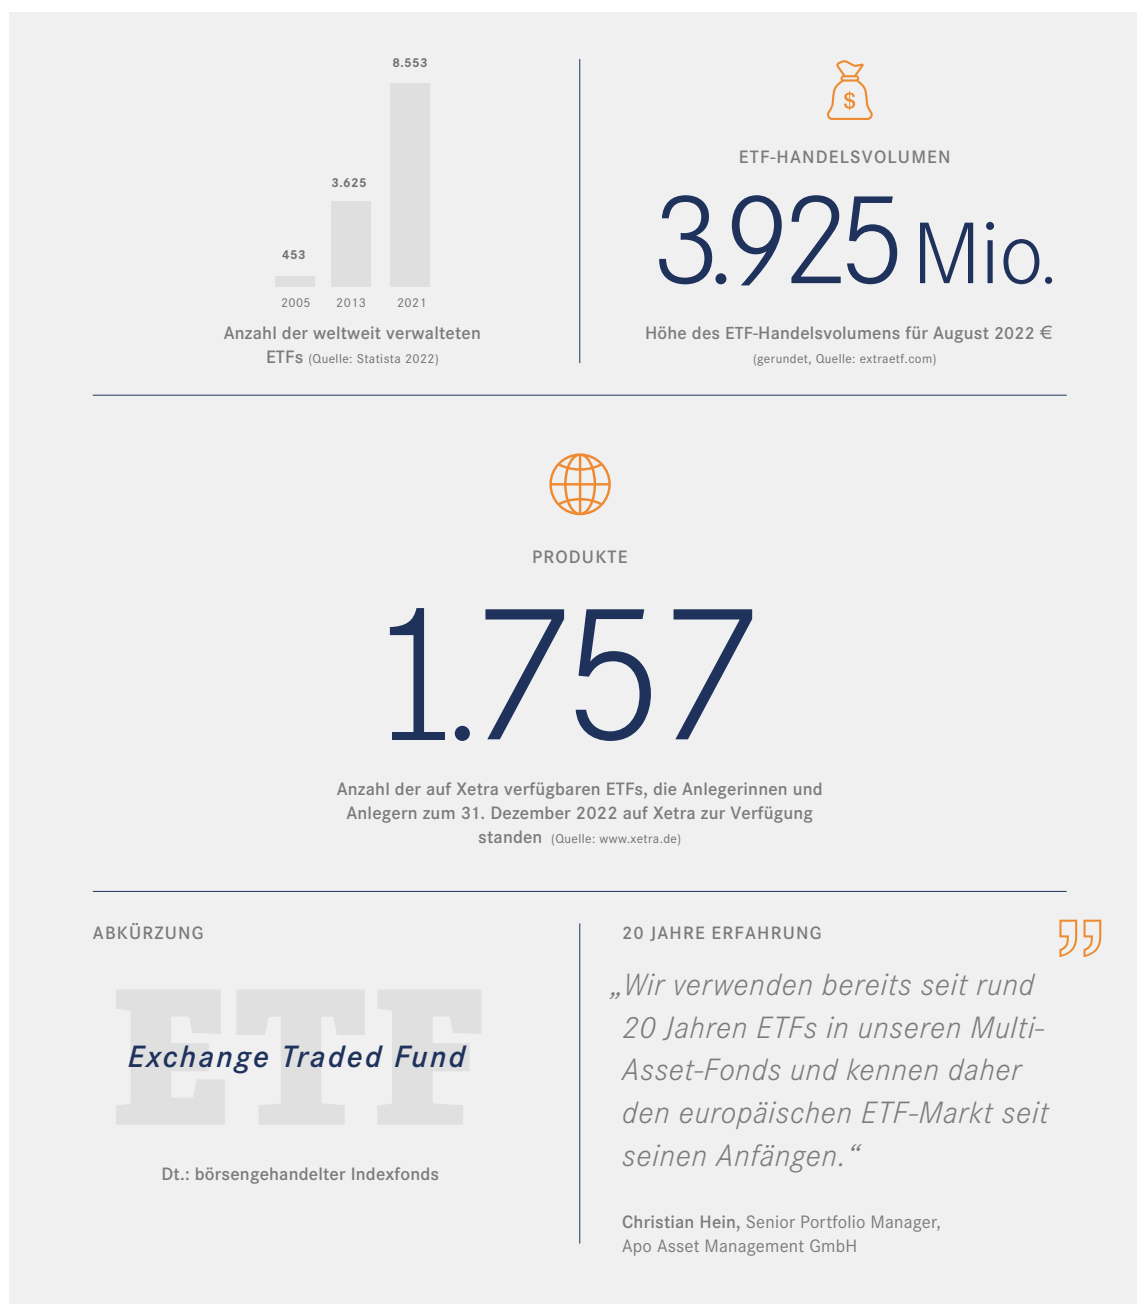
8.553

3.625

453

2005 2013 2021

Anzahl der weltweit verwalteten ETFs (Quelle: Statista 2022)

$

ETF-HANDELSVOLUMEN

3.925 Mio.

Höhe des ETF-Handelsvolumens für August 2022 €
(gerundet, Quelle: extraetf.com)

PRODUKTE

1.757

Anzahl der auf Xetra verfügbaren ETFs, die Anlegerinnen und Anlegern zum 31. Dezember 2022 auf Xetra zur Verfügung standen (Quelle: www.xetra.de)

ABKÜRZUNG

ETF

Exchange Traded Fund

Dt.: börsengehandelter Indexfonds

20 JAHRE ERFAHRUNG

„Wir verwenden bereits seit rund 20 Jahren ETFs in unseren Multi-Asset-Fonds und kennen daher den europäischen ETF-Markt seit seinen Anfängen."

Christian Hein, Senior Portfolio Manager, Apo Asset Management GmbH